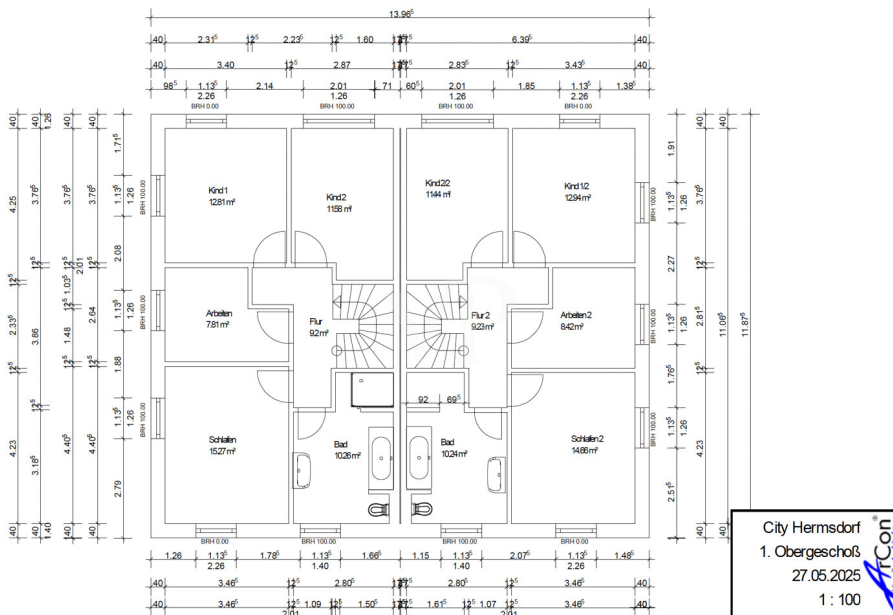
13.96⁵

40 2.31⁵ 12⁵ 2.23⁵ 12⁵ 1.60 17⁵ 6.39⁵ 40

40 3.40 12⁵ 2.87 17⁵ 2.83⁵ 12⁵ 3.43⁵ 40

98⁵ 1.13⁵ 2.14 2.01 71 60⁵ 2.01 1.85 1.13⁵ 1.38⁵
2.26 1.26 1.26 2.26
BRH 0.00 BRH 100.00 BRH 100.00 BRH 0.00

Kind 1
12.81 m²

Kind 2
11.58 m²

Kind 2.2
11.44 m²

Kind 1.2
12.94 m²

Arbeiten
7.81 m²

Flur
9.2 m²

Flur 2
9.23 m²

Arbeiten 2
8.42 m²

Schlafen
15.27 m²

Bad
10.26 m²

Bad
10.24 m²

Schlafen 2
14.66 m²

92 69⁵

BRH 100.00 BRH 100.00 BRH 100.00 BRH 100.00 BRH 100.00 BRH 100.00

40 1.26 4.25 12⁵ 2.33⁵ 12⁵ 4.23 40

40 3.76⁵ 12⁵ 1.03⁵ 3.86 12⁵ 3.18⁵ 40

40 3.76⁵ 2.01 1.48 2.64 12⁵ 4.40⁵ 1.40

40 12⁵ 12⁵ 4.40⁵ 40

1.71⁵ 1.13⁵ 1.26 2.08 1.13⁵ 1.26 1.88 1.13⁵ 1.26 2.79

1.91 1.13⁵ 1.26 2.27 1.13⁵ 1.26 1.78⁵ 1.13⁵ 1.26 2.51⁵

3.76⁵ 12⁵ 2.81⁵ 12⁵ 4.23 40

11.06⁵ 11.87⁵

40 40

BRH 0.00 BRH 100.00 BRH 100.00 BRH 0.00

1.26 1.13⁵ 1.78⁵ 1.13⁵ 1.66⁵ 1.15 1.13⁵ 2.07⁵ 1.13⁵ 1.48⁵
2.26 1.40 1.40 2.26

40 3.46⁵ 12⁵ 2.80⁵ 17⁵ 2.80⁵ 12⁵ 3.46⁵ 40

40 3.46⁵ 12⁵ 1.09 12⁵ 1.50⁵ 17⁵ 1.61⁵ 12⁵ 1.07 12⁵ 3.46⁵ 40
2.01 2.01

City Hermsdorf
1. Obergeschoß
27.05.2025
1 : 100

ArCon®